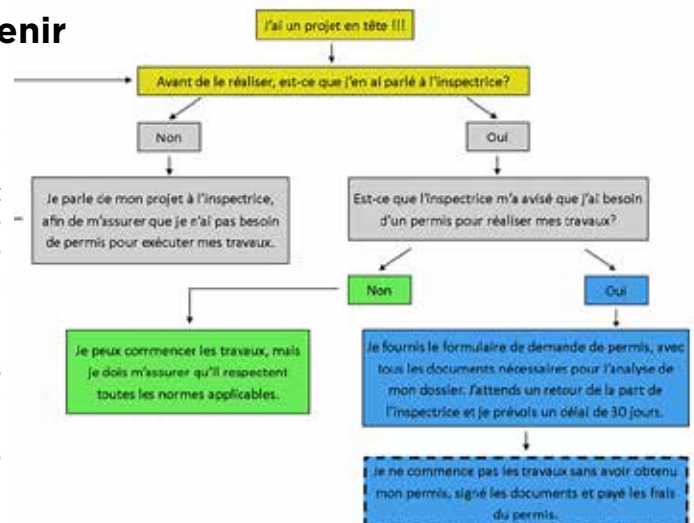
enir

J'ai un projet en tête !!!

Avant de le réaliser, est-ce que j'en ai parlé à l'inspectrice?

Non

Oui

Je parle de mon projet à l'inspectrice, afin de m'assurer que je n'ai pas besoin de permis pour exécuter mes travaux.

Est-ce que l'inspectrice m'a avisé que j'ai besoin d'un permis pour réaliser mes travaux?

Non

Oui

Je peux commencer les travaux, mais je dois m'assurer qu'il respectent toutes les normes applicables.

Je fournis le formulaire de demande de permis, avec tous les documents nécessaires pour l'analyse de mon dossier. J'attends un retour de la part de l'inspectrice et je prévois un délai de 30 jours.

Je ne commence pas les travaux sans avoir obtenu mon permis, signé les documents et payé les frais du permis.